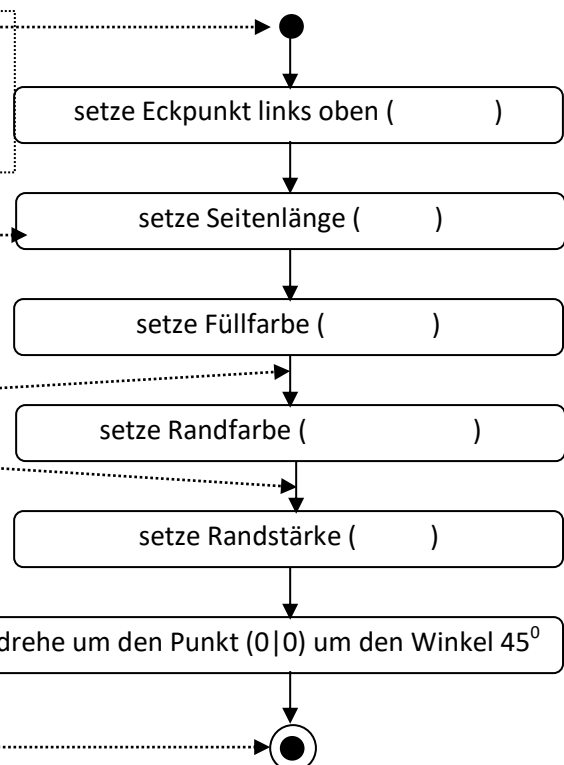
setze Eckpunkt links oben (          )

setze Seitenlänge (          )

setze Füllfarbe (          )

setze Randfarbe (          )

setze Randstärke (          )

drehe um den Punkt (0|0) um den Winkel $45^0$